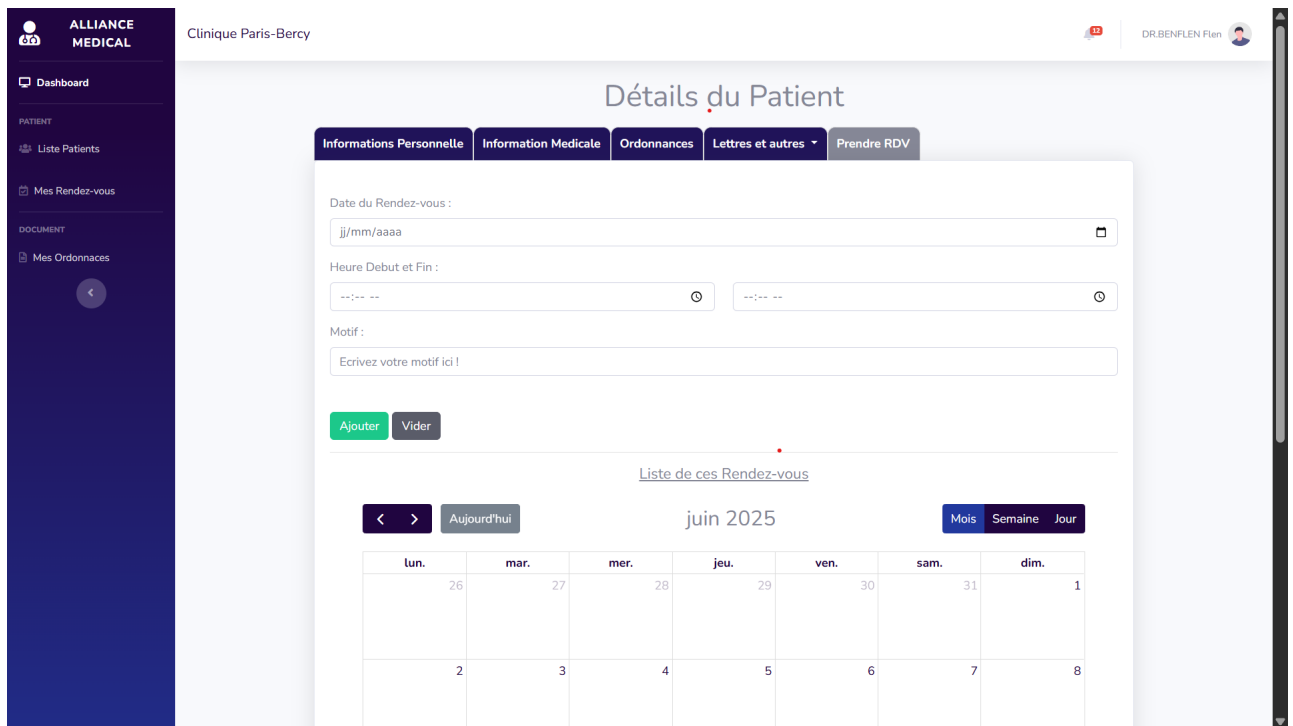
ALLIANCE MEDICAL

Dashboard

PATIENT

Liste Patients

Mes Rendez-vous

DOCUMENT

Mes Ordonnaces

Clinique Paris-Bercy

12

DR.BENFLEN Flen

Détails du Patient

Informations Personnelle | Information Medicale | Ordonnances | Lettres et autres | Prendre RDV

Date du Rendez-vous :

jj/mm/aaaa

Heure Debut et Fin :

--:-- --

--:-- --

Motif :

Ecrivez votre motif ici !

Ajouter Vider

Liste de ces Rendez-vous

Aujourd'hui

juin 2025

Mois Semaine Jour

| lun. | mar. | mer. | jeu. | ven. | sam. | dim. |
|---|---|---|---|---|---|---|
| 26 | 27 | 28 | 29 | 30 | 31 | 1 |
| 2 | 3 | 4 | 5 | 6 | 7 | 8 |